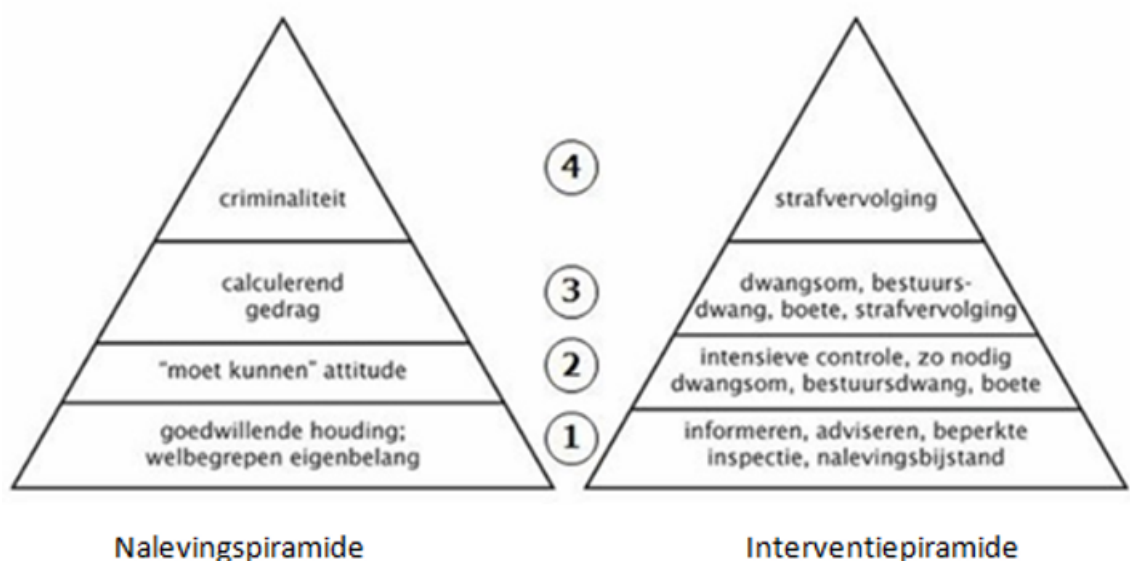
criminaliteit

calculerend gedrag

"moet kunnen" attitude

goedwillende houding; welbegrepen eigenbelang

4

3

2

1

strafvervolging

dwangsom, bestuursdwang, boete, strafvervolging

intensieve controle, zo nodig dwangsom, bestuursdwang, boete

informeren, adviseren, beperkte inspectie, nalevingsbijstand

Nalevingspiramide

Interventiepiramide